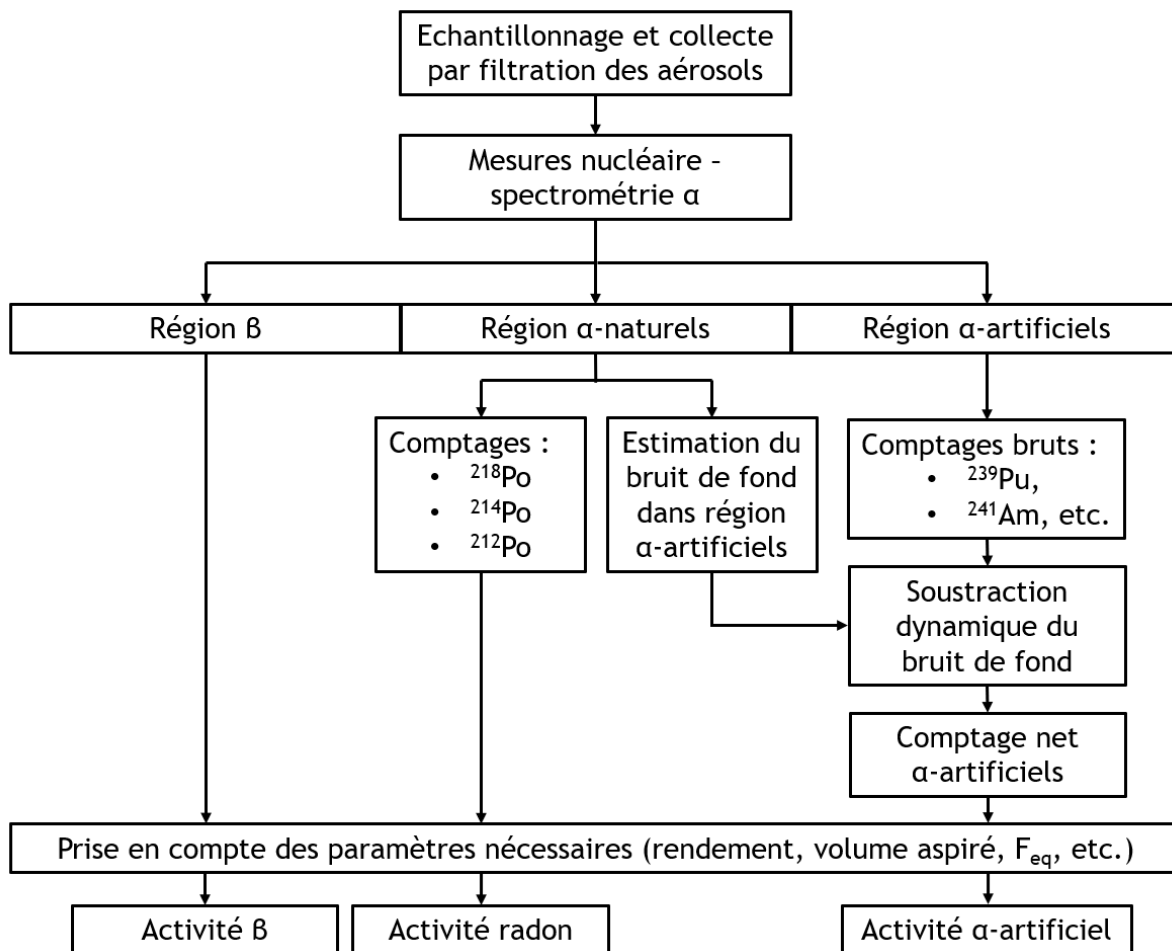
Echantillonnage et collecte par filtration des aérosols

Mesures nucléaire – spectrométrie α

Région ß

Région α-naturels

Région α-artificiels

Comptages :
• $^{218}$Po
• $^{214}$Po
• $^{212}$Po

Estimation du bruit de fond dans région α-artificiels

Comptages bruts :
• $^{239}$Pu,
• $^{241}$Am, etc.

Soustraction dynamique du bruit de fond

Comptage net α-artificiels

Prise en compte des paramètres nécessaires (rendement, volume aspiré, $F_{eq}$, etc.)

Activité ß

Activité radon

Activité α-artificiel